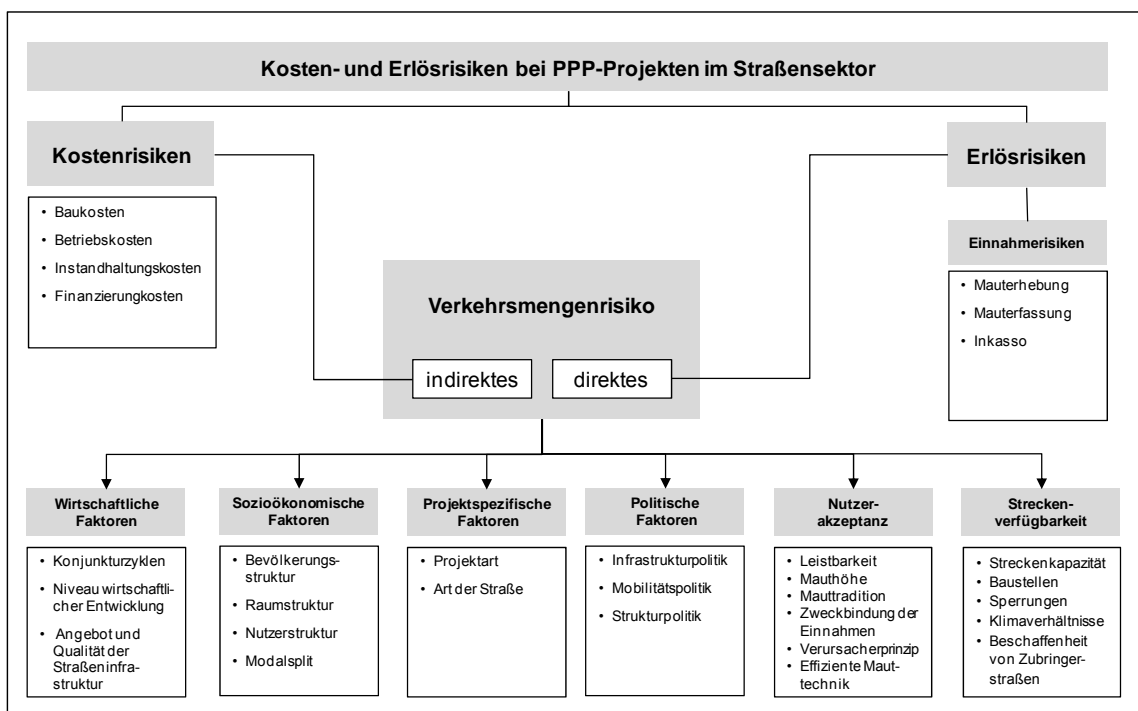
Kosten- und Erlösrisiken bei PPP-Projekten im Straßensektor

Kostenrisiken

- Baukosten
- Betriebskosten
- Instandhaltungskosten
- Finanzierungkosten

Erlösrisiken

Einnahmerisiken

- Mauterhebung
- Mauterfassung
- Inkasso

Verkehrsmengenrisiko

indirektes

direktes

Wirtschaftliche Faktoren

- Konjunkturzyklen
- Niveau wirtschaftlicher Entwicklung
- Angebot und Qualität der Straßeninfrastruktur

Sozioökonomische Faktoren

- Bevölkerungsstruktur
- Raumstruktur
- Nutzerstruktur
- Modalsplit

Projektspezifische Faktoren

- Projektart
- Art der Straße

Politische Faktoren

- Infrastrukturpolitik
- Mobilitätspolitik
- Strukturpolitik

Nutzerakzeptanz

- Leistbarkeit
- Mauthöhe
- Mauttradition
- Zweckbindung der Einnahmen
- Verursacherprinzip
- Effiziente Mauttechnik

Streckenverfügbarkeit

- Streckenkapazität
- Baustellen
- Sperrungen
- Klimaverhältnisse
- Beschaffenheit von Zubringerstraßen